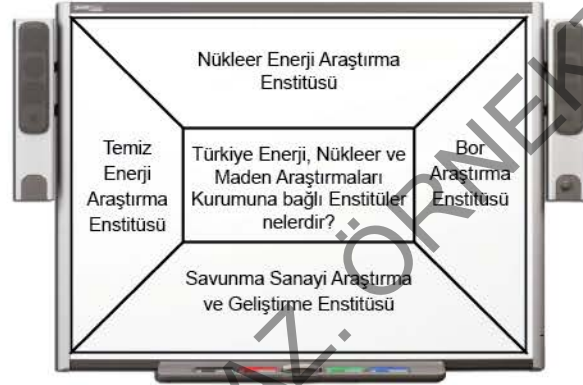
Nükleer Enerji Araştırma Enstitüsü

Temiz Enerji Araştırma Enstitüsü

Türkiye Enerji, Nükleer ve Maden Araştırmaları Kurumuna bağlı Enstitüler nelerdir?

Bor Araştırma Enstitüsü

Savunma Sanayi Araştırma ve Geliştirme Enstitüsü

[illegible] ÖRNEK